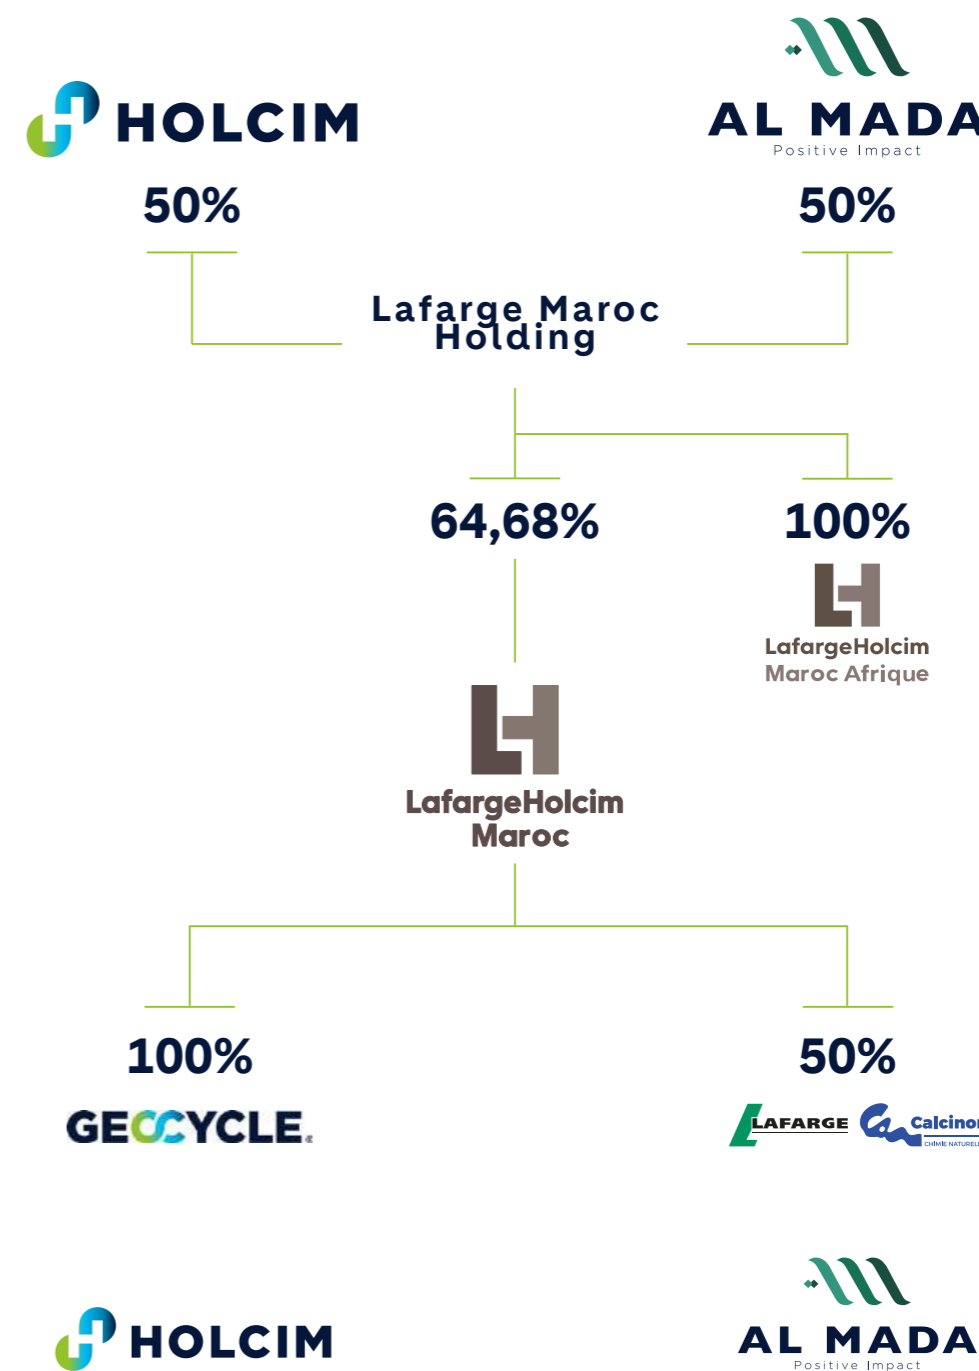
HOLCIM

AL MADA
Positive Impact

50%

50%

Lafarge Maroc Holding

64,68%

100%

LafargeHolcim Maroc Afrique

LafargeHolcim Maroc

100%

GEOCYCLE

50%

LAFARGE

Calcinor
CHIMIE NATUREL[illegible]

HOLCIM

AL MADA
Positive Impact